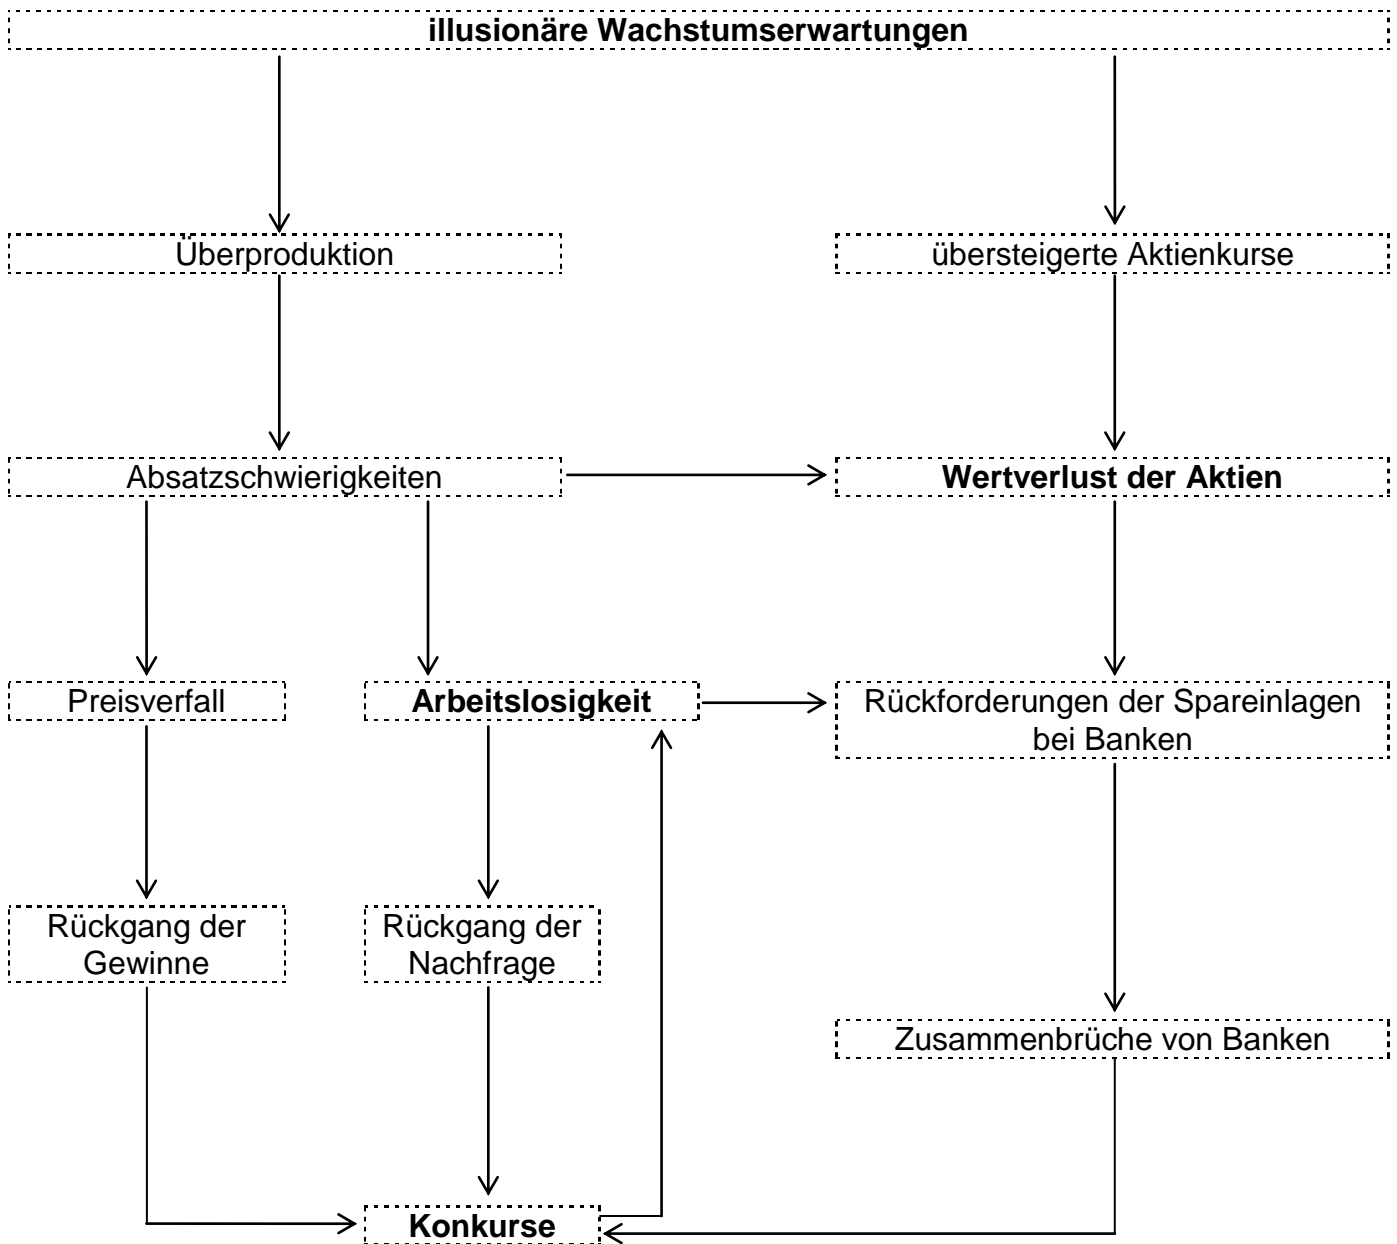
illusionäre Wachstumserwartungen

Überproduktion

übersteigerte Aktienkurse

Absatzschwierigkeiten

Wertverlust der Aktien

Preisverfall

Arbeitslosigkeit

Rückforderungen der Spareinlagen bei Banken

Rückgang der Gewinne

Rückgang der Nachfrage

Zusammenbrüche von Banken

Konkurse